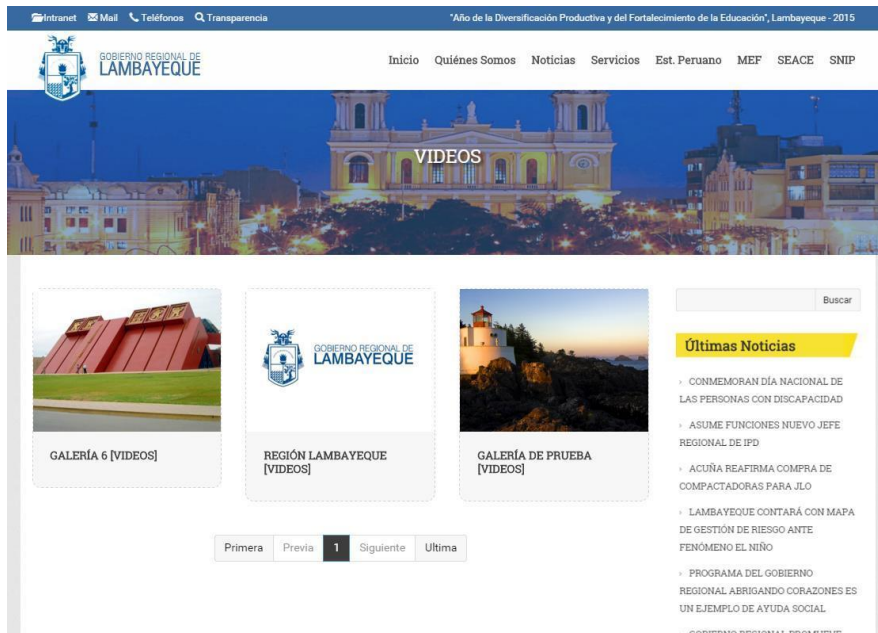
Intranet Mail Teléfonos Transparencia

"Año de la Diversificación Productiva y del Fortalecimiento de la Educación", Lambayeque - 2015

GOBIERNO REGIONAL DE LAMBAYEQUE

Inicio Quiénes Somos Noticias Servicios Est. Peruano MEF SEACE SNIP

VIDEOS

GALERÍA 6 [VIDEOS]

GOBIERNO REGIONAL DE LAMBAYEQUE

REGIÓN LAMBAYEQUE [VIDEOS]

GALERÍA DE PRUEBA [VIDEOS]

Primera Previa 1 Siguiente Ultima

Buscar

Últimas Noticias

CONMEMORAN DÍA NACIONAL DE LAS PERSONAS CON DISCAPACIDAD

ASUME FUNCIONES NUEVO JEFE REGIONAL DE IPD

ACUÑA REAFIRMA COMPRA DE COMPACTADORAS PARA JLO

LAMBAYEQUE CONTARÁ CON MAPA DE GESTIÓN DE RIESGO ANTE FENÓMENO EL NIÑO

PROGRAMA DEL GOBIERNO REGIONAL ABRIGANDO CORAZONES ES UN EJEMPLO DE AYUDA SOCIAL

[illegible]